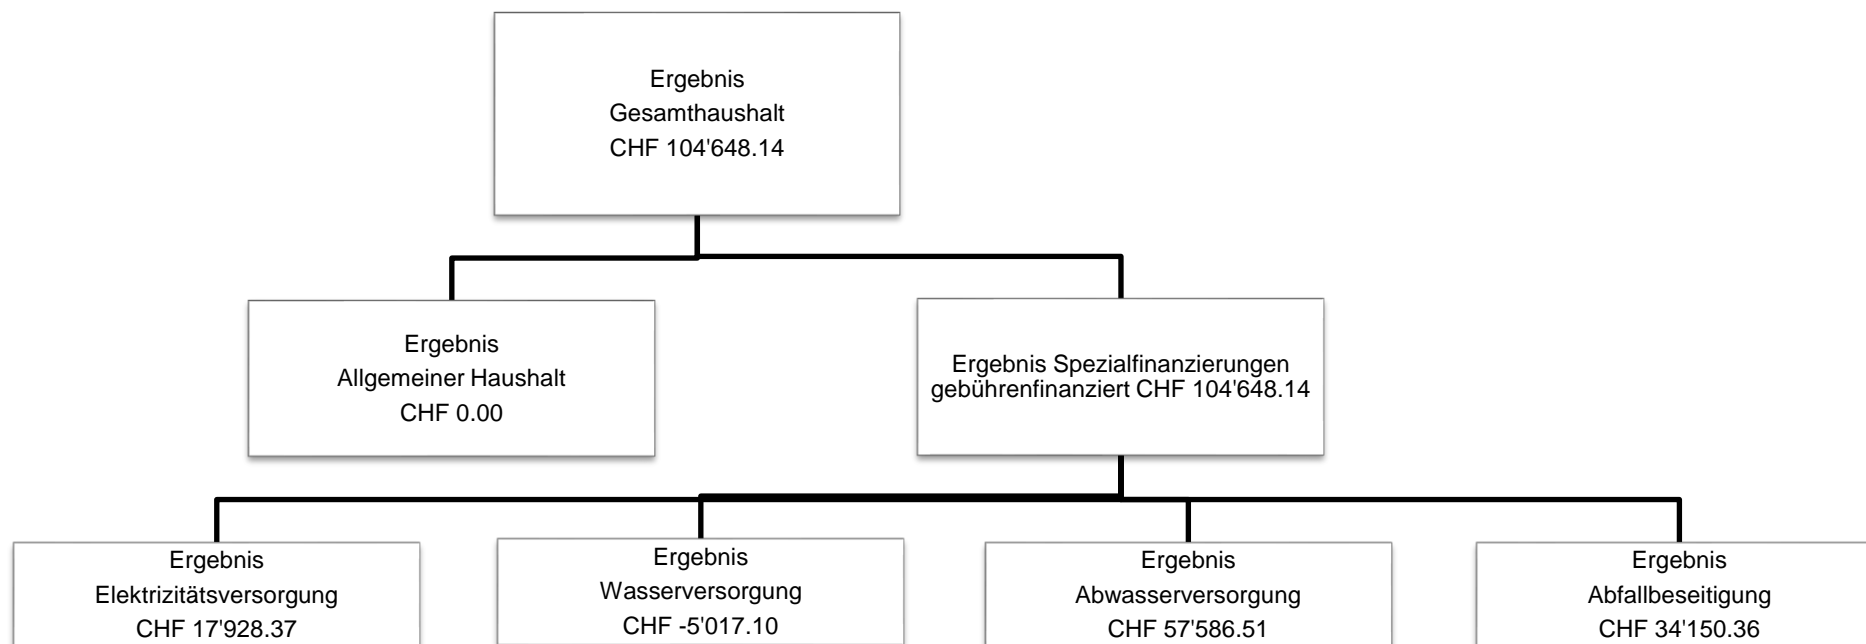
Ergebnis
Gesamthaushalt
CHF 104'648.14

Ergebnis
Allgemeiner Haushalt
CHF 0.00

Ergebnis Spezialfinanzierungen gebührenfinanziert CHF 104'648.14

Ergebnis
Elektrizitätsversorgung
CHF 17'928.37

Ergebnis
Wasserversorgung
CHF -5'017.10

Ergebnis
Abwasserversorgung
CHF 57'586.51

Ergebnis
Abfallbeseitigung
CHF 34'150.36